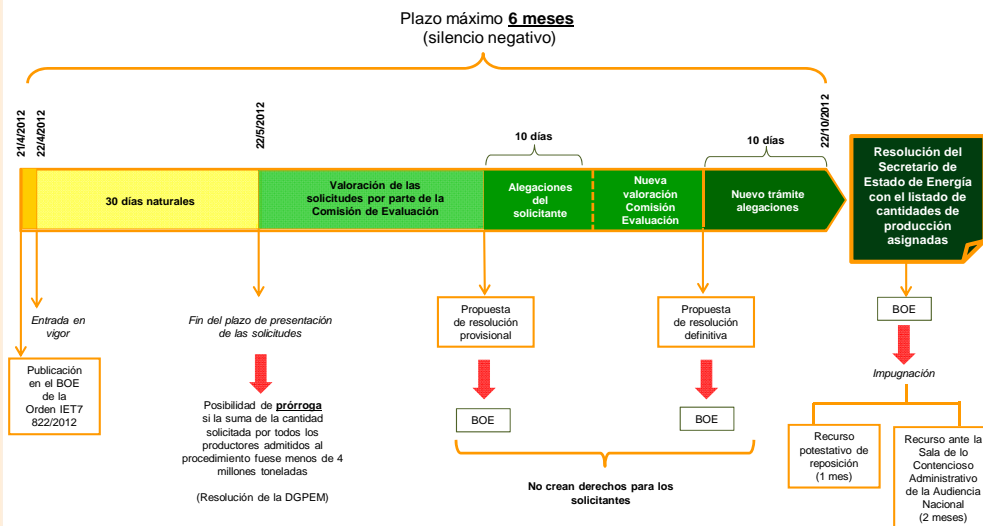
Plazo máximo **6 meses**
(silencio negativo)

21/4/2012
22/4/2012
22/5/2012
22/10/2012

10 días
10 días

30 días naturales

Valoración de las solicitudes por parte de la Comisión de Evaluación

Alegaciones del solicitante

Nueva valoración Comisión Evaluación

Nuevo trámite alegaciones

Resolución del Secretario de Estado de Energía con el listado de cantidades de producción asignadas

Entrada en vigor

Publicación en el BOE de la Orden IET7 822/2012

Fin del plazo de presentación de las solicitudes

Posibilidad de **prórroga** si la suma de la cantidad solicitada por todos los productores admitidos al procedimiento fuese menos de 4 millones toneladas

(Resolución de la DGPEM)

Propuesta de resolución provisional

BOE

Propuesta de resolución definitiva

BOE

No crean derechos para los solicitantes

BOE

Impugnación

Recurso potestativo de reposición (1 mes)

Recurso ante la Sala de lo Contencioso Administrativo de la Audiencia Nacional (2 meses)